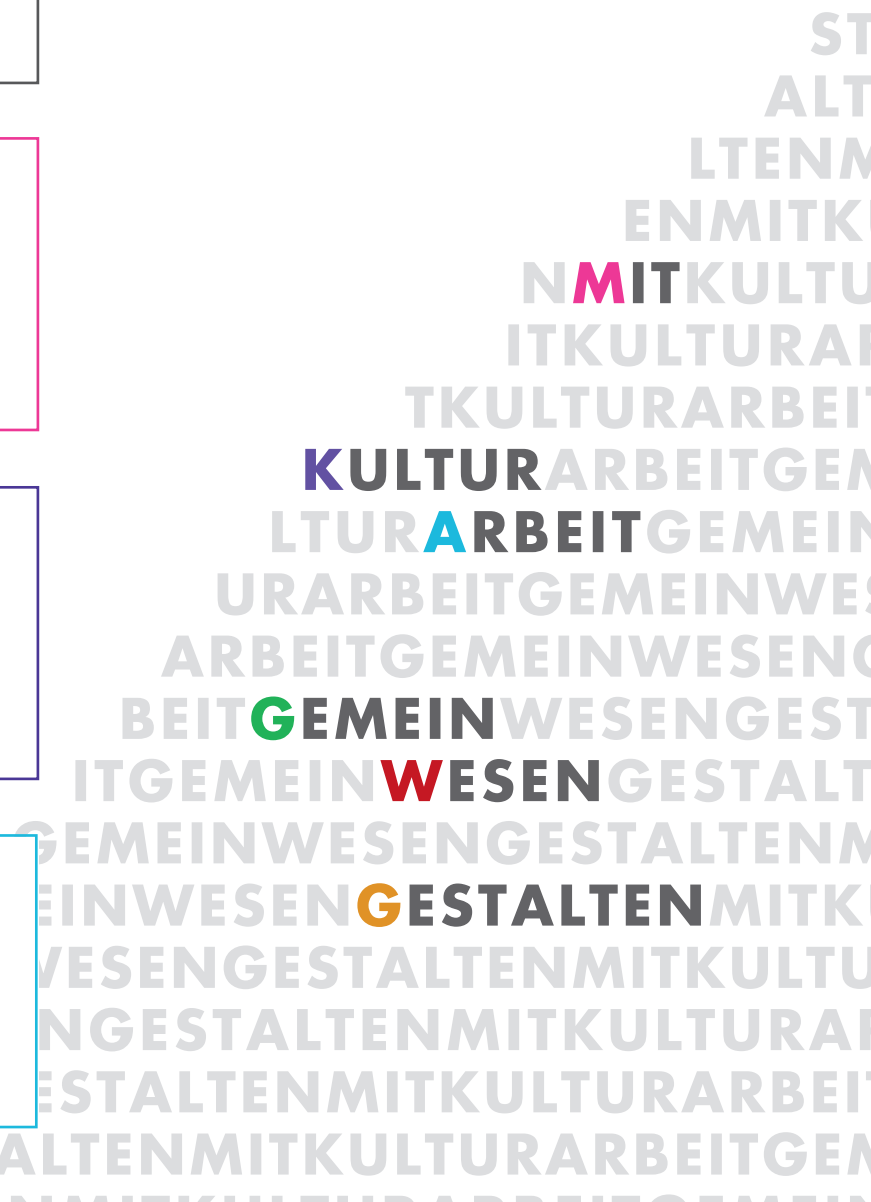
ST
ALT
LTENM
ENMITKU
NMITKULTU
ITKULTURAI
TKULTURARBEIT
KULTURARBEITGEM
LTURARBEITGEMEIN
URARBEITGEMEINWES
ARBEITGEMEINWESENG
BEITGEMEINWESENGEST
ITGEMEINWESENGESTALT
GEMEINWESENGESTALTENM
EINWESENGESTALTENMITKU
VESENGESTALTENMITKULTU
NGESTALTENMITKULTURAI
ESTALTENMITKULTURARBEIT
ALTENMITKULTURARBEITGEM